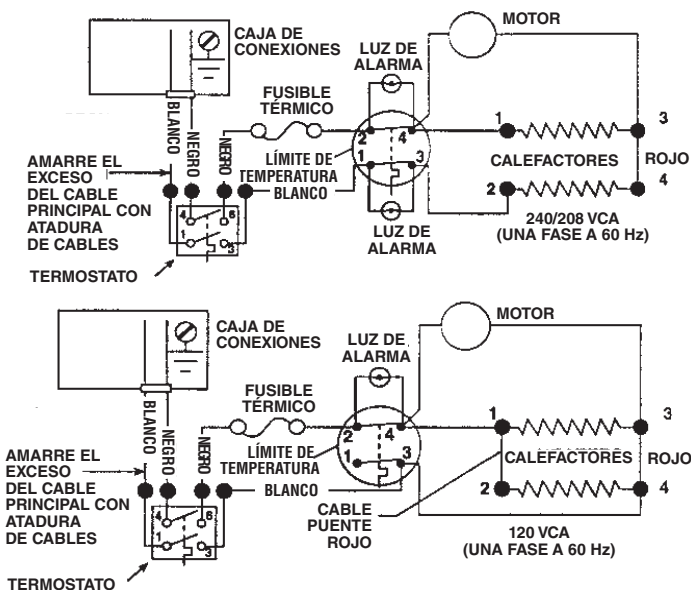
CAJA DE CONEXIONES

MOTOR

LUZ DE ALARMA

FUSIBLE TÉRMICO

BLANCO

NEGRO

NEGRO

AMARRE EL EXCESO DEL CABLE PRINCIPAL CON ATADURA DE CABLES

LÍMITE DE TEMPERATURA

BLANCO

2 4 1 3

1 3

CALEFACTORES

ROJO

2 4

4 6 1 3

TERMOSTATO

LUZ DE ALARMA

240/208 VCA (UNA FASE A 60 Hz)

CAJA DE CONEXIONES

MOTOR

LUZ DE ALARMA

FUSIBLE TÉRMICO

BLANCO

NEGRO

NEGRO

AMARRE EL EXCESO DEL CABLE PRINCIPAL CON ATADURA DE CABLES

LÍMITE DE TEMPERATURA

BLANCO

2 4 1 3

1 3

CALEFACTORES

ROJO

2 4

4 6 1 3

CABLE PUENTE ROJO

TERMOSTATO

120 VCA (UNA FASE A 60 Hz)